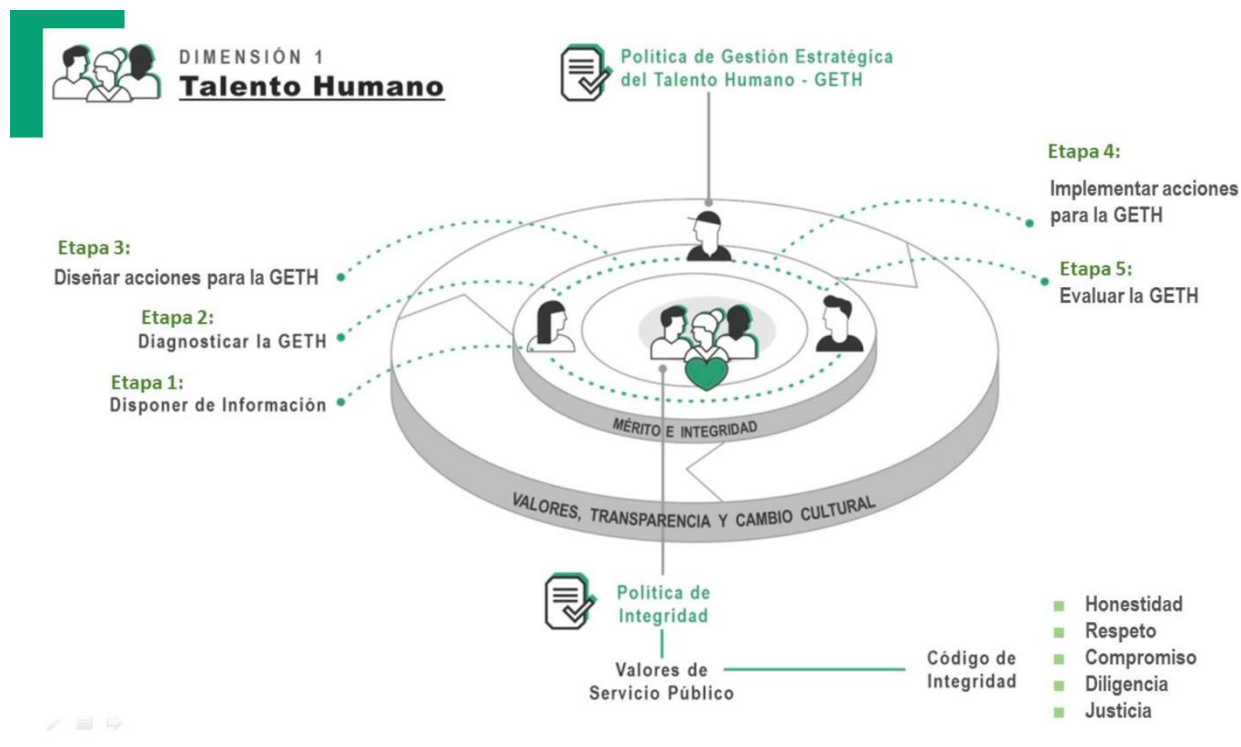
DIMENSIÓN 1
Talento Humano

Política de Gestión Estratégica del Talento Humano - GETH

Etapa 4:
Implementar acciones para la GETH

Etapa 3:
Diseñar acciones para la GETH

Etapa 5:
Evaluar la GETH

Etapa 2:
Diagnosticar la GETH

Etapa 1:
Disponer de Información

MÉRITO E INTEGRIDAD

VALORES, TRANSPARENCIA Y CAMBIO CULTURAL

Política de Integridad

Valores de Servicio Público

Código de Integridad

Honestidad
Respeto
Compromiso
Diligencia
Justicia